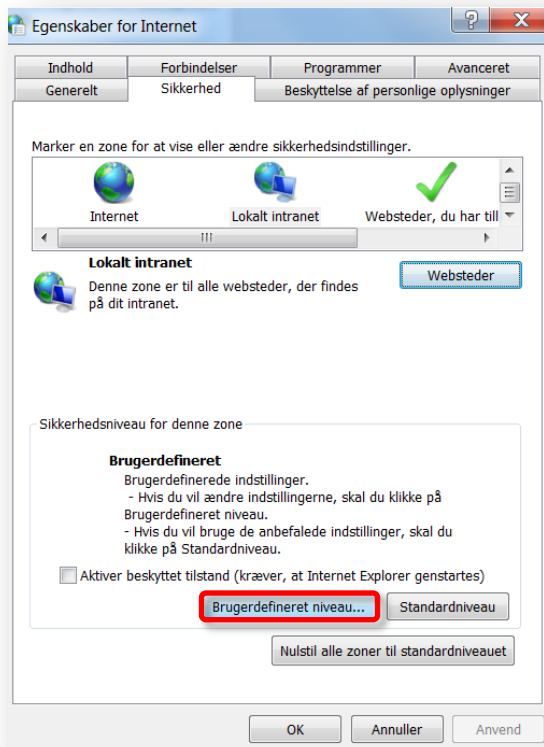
Egenskaber for Internet

?

X

Indhold

Forbindelser

Programmer

Avanceret

Generelt

Sikkerhed

Beskyttelse af personlige oplysninger

Marker en zone for at vise eller ændre sikkerhedsindstillinger.

Internet

Lokalt intranet

Websteder, du har till

III

Lokalt intranet

Denne zone er til alle websteder, der findes på dit intranet.

Websteder

Sikkerhedsniveau for denne zone

Brugerdefineret

Brugerdefinerede indstillinger.
- Hvis du vil ændre indstillingerne, skal du klikke på Brugerdefineret niveau.
- Hvis du vil bruge de anbefalede indstillinger, skal du klikke på Standardniveau.

Aktiver beskyttet tilstand (kræver, at Internet Explorer genstartes)

Brugerdefineret niveau...

Standardniveau

Nulstil alle zoner til standardniveauet

OK

Annuller

Anvend